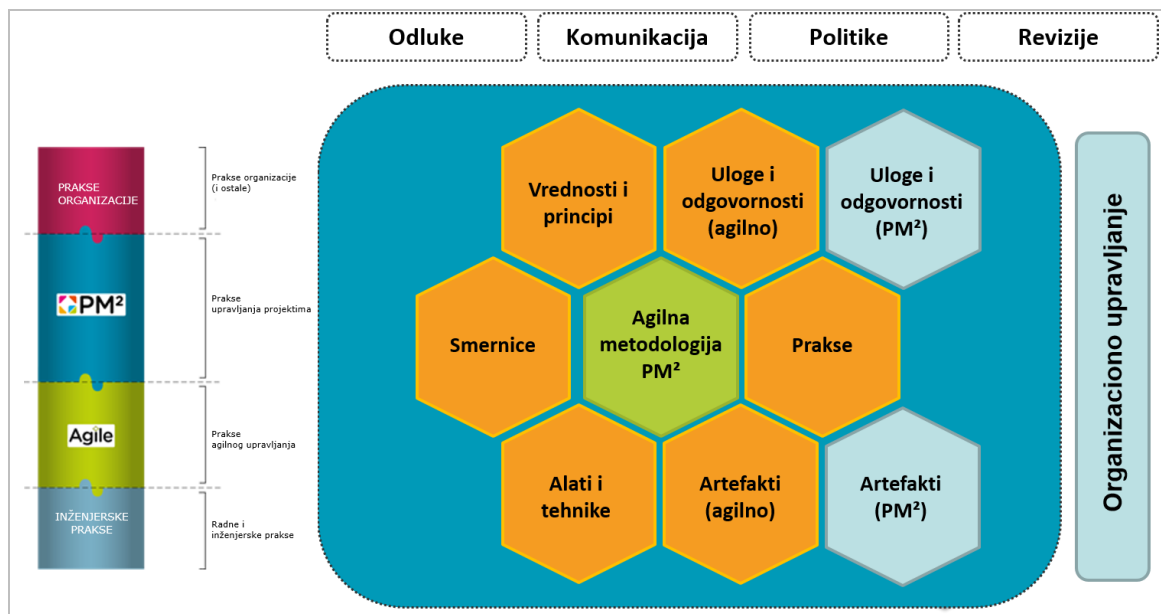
Odluke

Komunikacija

Politike

Revizije

PRAKSE ORGANIZACIJE

Prakse organizacije (i ostale)

PM²

Prakse upravljanja projektima

Agile

Prakse agilnog upravljanja

INŽENJERSKE PRAKSE

Radne i inženjerske prakse

Vrednosti i principi

Uloge i odgovornosti (agilno)

Uloge i odgovornosti (PM²)

Smernice

Agilna metodologija PM²

Prakse

Alati i tehnike

Artefakti (agilno)

Artefakti (PM²)

Organizaciono upravljanje